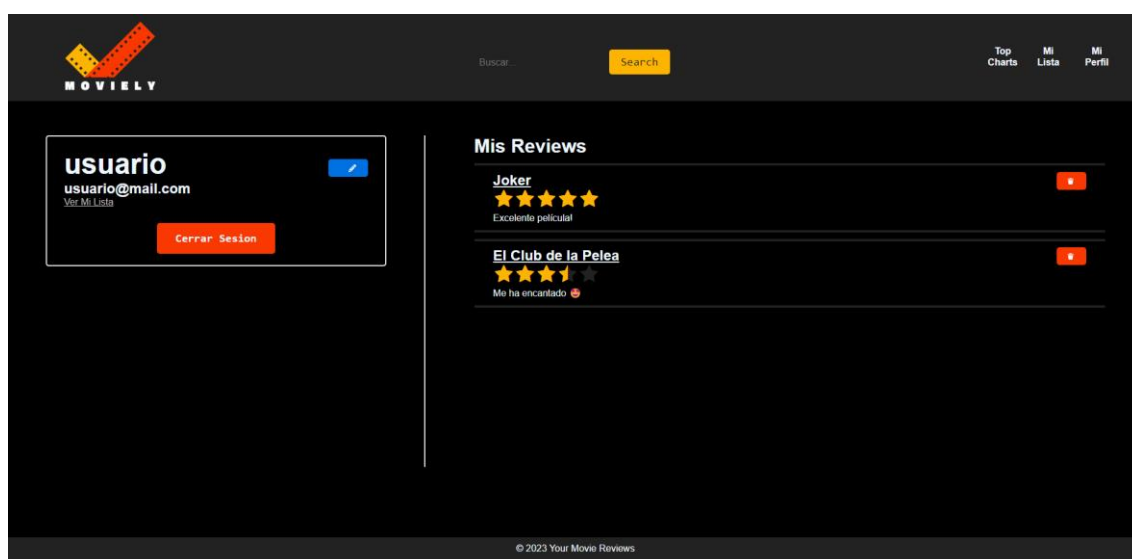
MOVIELY

Buscar...

Search

Top Charts

Mi Lista

Mi Perfil

usuario

usuario@mail.com

Ver Mi Lista

Cerrar Sesion

Mis Reviews

Joker

Excelente pelicula!

El Club de la Pelea

Me ha encantado 😍

© 2023 Your Movie Reviews